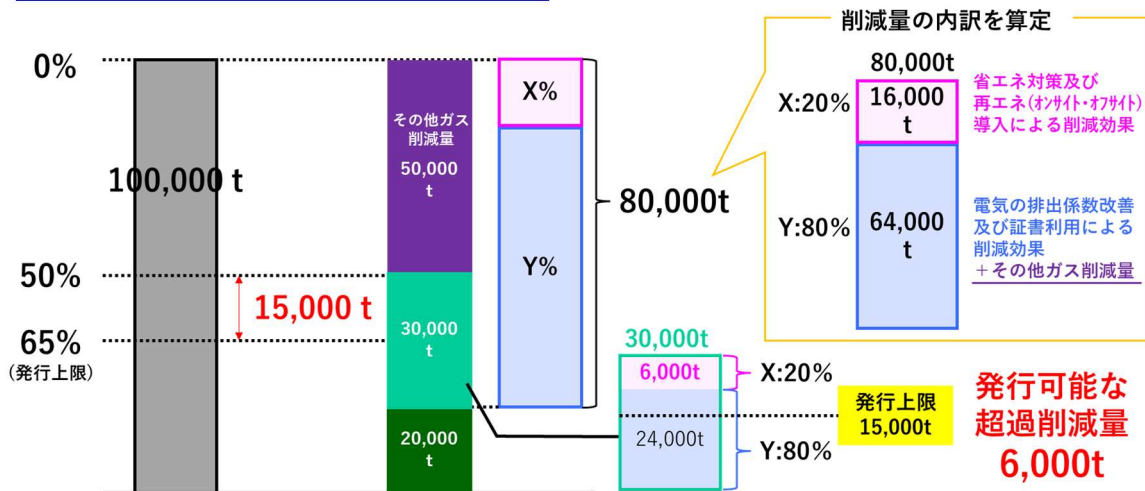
0%

50%

65%
(発行上限)

100,000 t

15,000 t

その他ガス削減量
50,000 t

30,000 t

20,000 t

X%

Y%

80,000t

削減量の内訳を算定

80,000t

X:20%

16,000 t

省エネ対策及び再エネ(オンサイト・オフサイト)導入による削減効果

Y:80%

64,000 t

電気の排出係数改善及び証書利用による削減効果
+その他ガス削減量

30,000t

6,000t

24,000t

X:20%

Y:80%

発行上限
15,000t

発行可能な超過削減量
6,000t